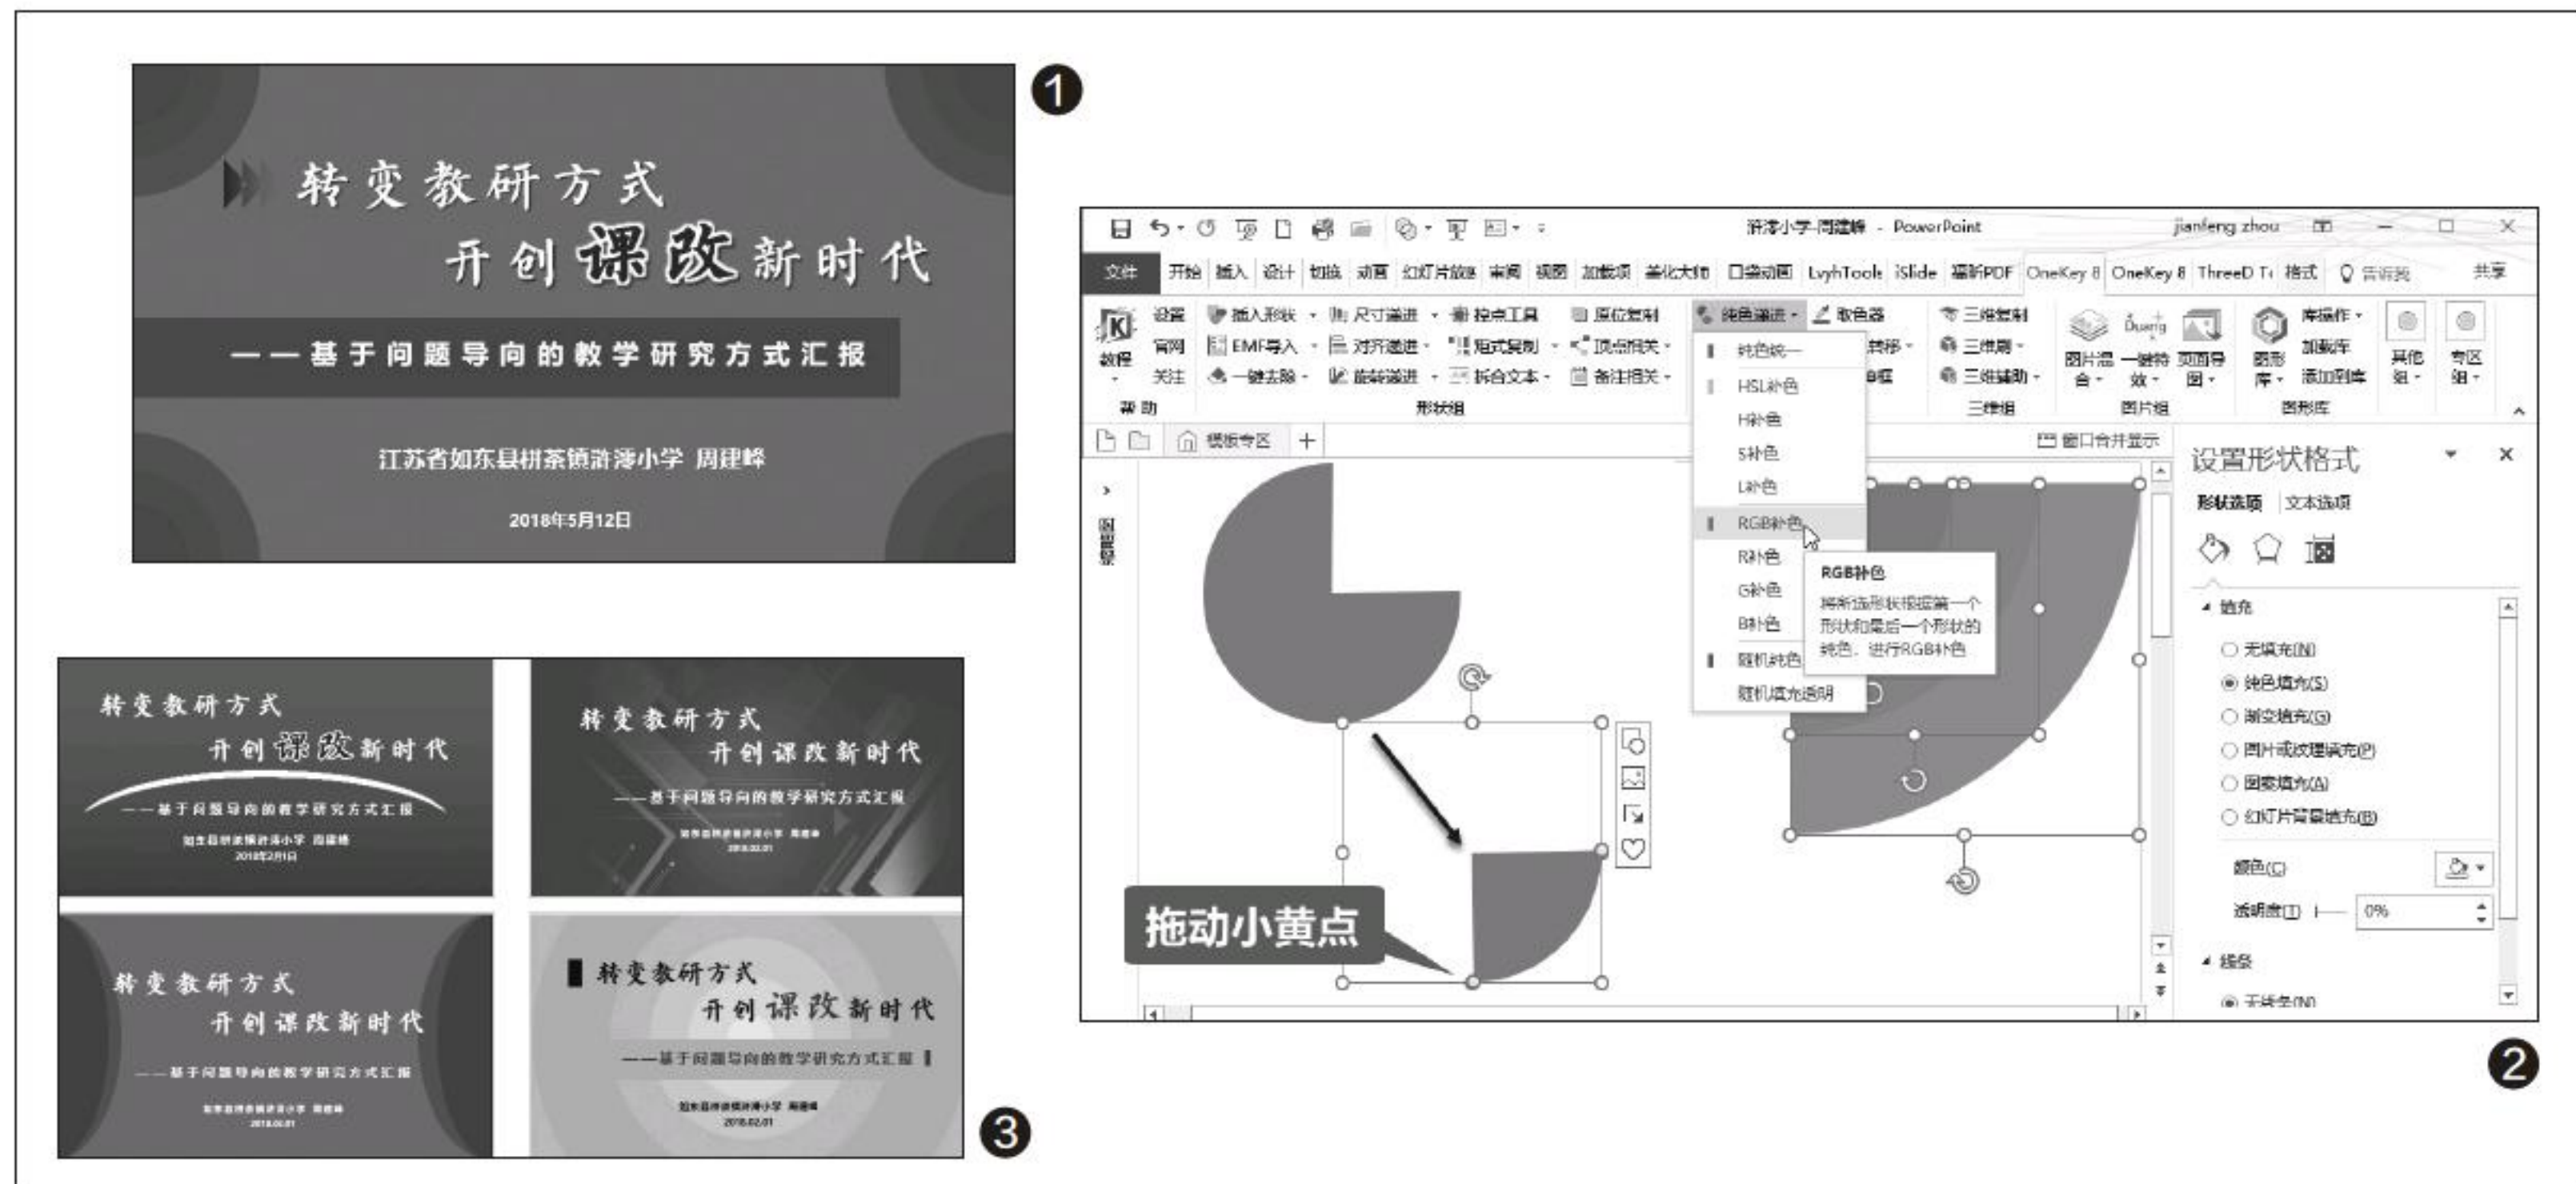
转变教研方式
开创课改新时代
——基于问题导向的教学研究方式汇报
江苏省如东县栟茶镇浒澪小学 周建峰
2018年5月12日

❶

浒澪小学-周建峰 - PowerPoint jianfeng zhou
文件 开始 插入 设计 切换 动画 幻灯片放映 审阅 视图 加载项 美化大师 口袋动画 LvyhTools iSlide 福昕PDF OneKey 8 OneKey 8 ThreeD T 格式 告诉我 共享
设置 官网 关注 教程 帮助
插入形状 EMF导入 一键去除 尺寸递进 对齐递进 旋转递进 控点工具 矩式复制 拆合文本 原位复制 顶点相关 备注相关 形状组
纯色递进 取色器
纯色统一 HSL补色 H补色 S补色 L补色 RGB补色 R补色 G补色 B补色 随机纯色 随机填充透明
RGB补色
将所选形状根据第一个形状和最后一个形状的纯色，进行RGB补色
三维复制 三维刷 三维辅助 三维组
图片混合 一键特效 页面导图 图片组
图形库 库操作 加载库 添加到库 其他组 专区组 图形库
模板专区 窗口合并显示
设置形状格式
形状选项 文本选项
填充
无填充(N)
纯色填充(S)
渐变填充(G)
图片或纹理填充(P)
图案填充(A)
幻灯片背景填充(B)
颜色(C)
透明度(T) 0%
线条
无线条(N)
拖动小黄点

❷

转变教研方式
开创课改新时代
——基于问题导向的教学研究方式汇报
如东县栟茶镇浒澪小学 周建峰
2018年2月1日

转变教研方式
开创课改新时代
——基于问题导向的教学研究方式汇报

转变教研方式
开创课改新时代
——基于问题导向的教学研究方式汇报

转变教研方式
开创课改新时代
——基于问题导向的教学研究方式汇报

❸